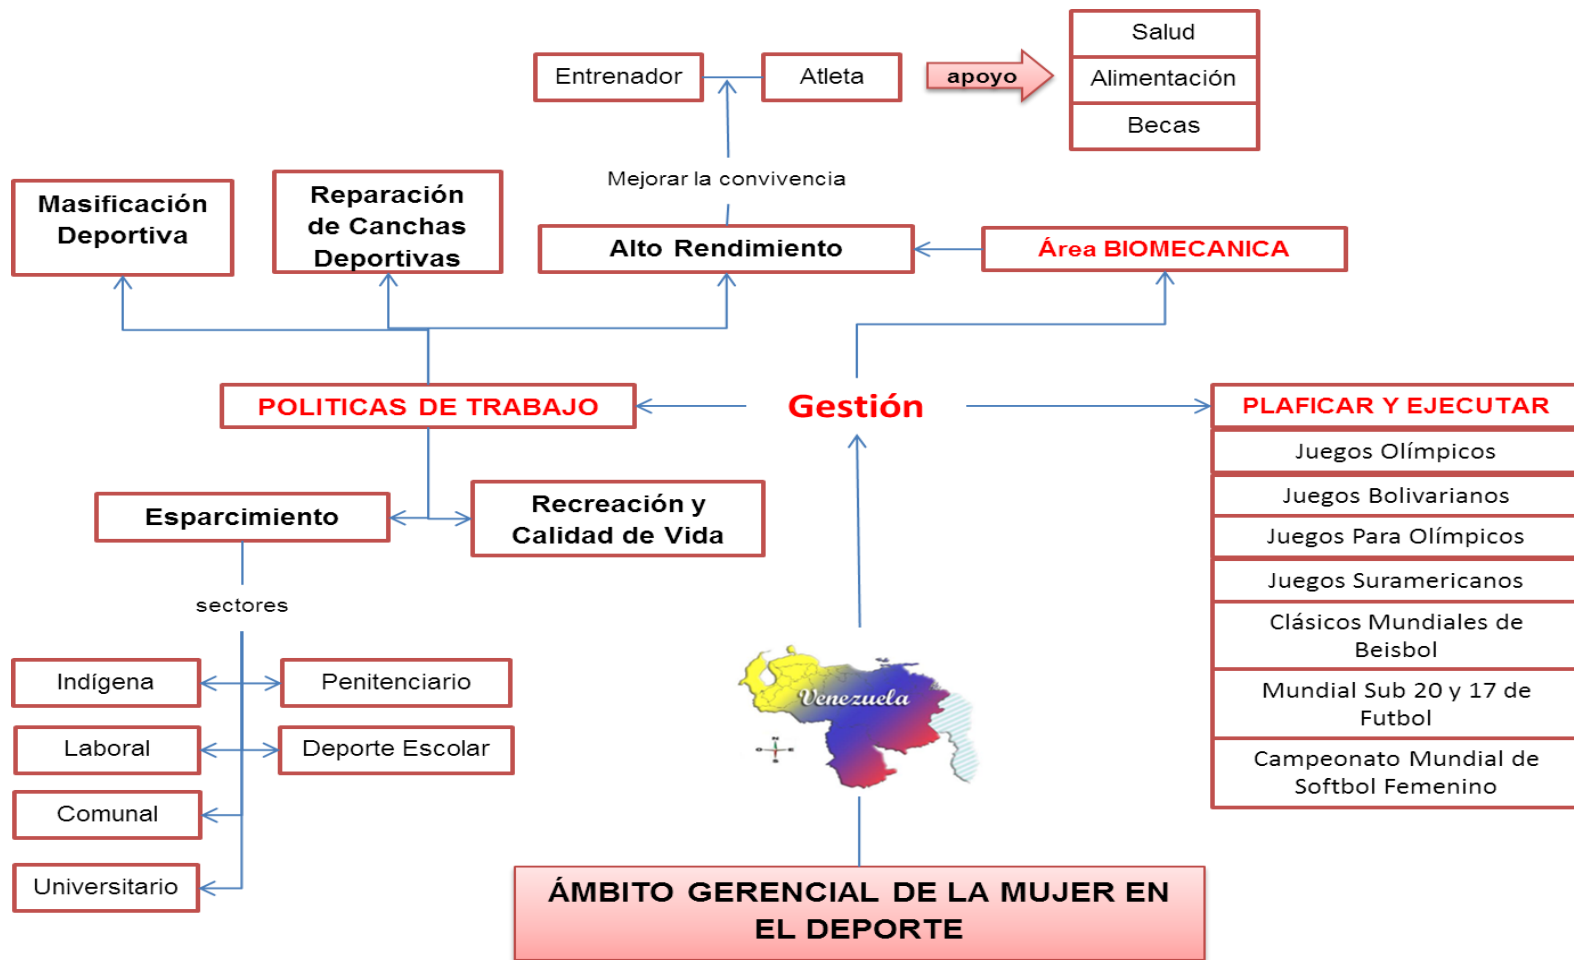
Entrenador

Atleta

apoyo

Salud

Alimentación

Becas

Mejorar la convivencia

Masificación Deportiva

Reparación de Canchas Deportivas

Alto Rendimiento

Área BIOMECANICA

POLITICAS DE TRABAJO

Gestión

PLAFICAR Y EJECUTAR

Juegos Olímpicos

Juegos Bolivarianos

Juegos Para Olímpicos

Juegos Suramericanos

Clásicos Mundiales de Beisbol

Mundial Sub 20 y 17 de Futbol

Campeonato Mundial de Softbol Femenino

Esparcimiento

Recreación y Calidad de Vida

sectores

Indígena

Penitenciario

Laboral

Deporte Escolar

Comunal

Universitario

Venezuela

ÁMBITO GERENCIAL DE LA MUJER EN EL DEPORTE